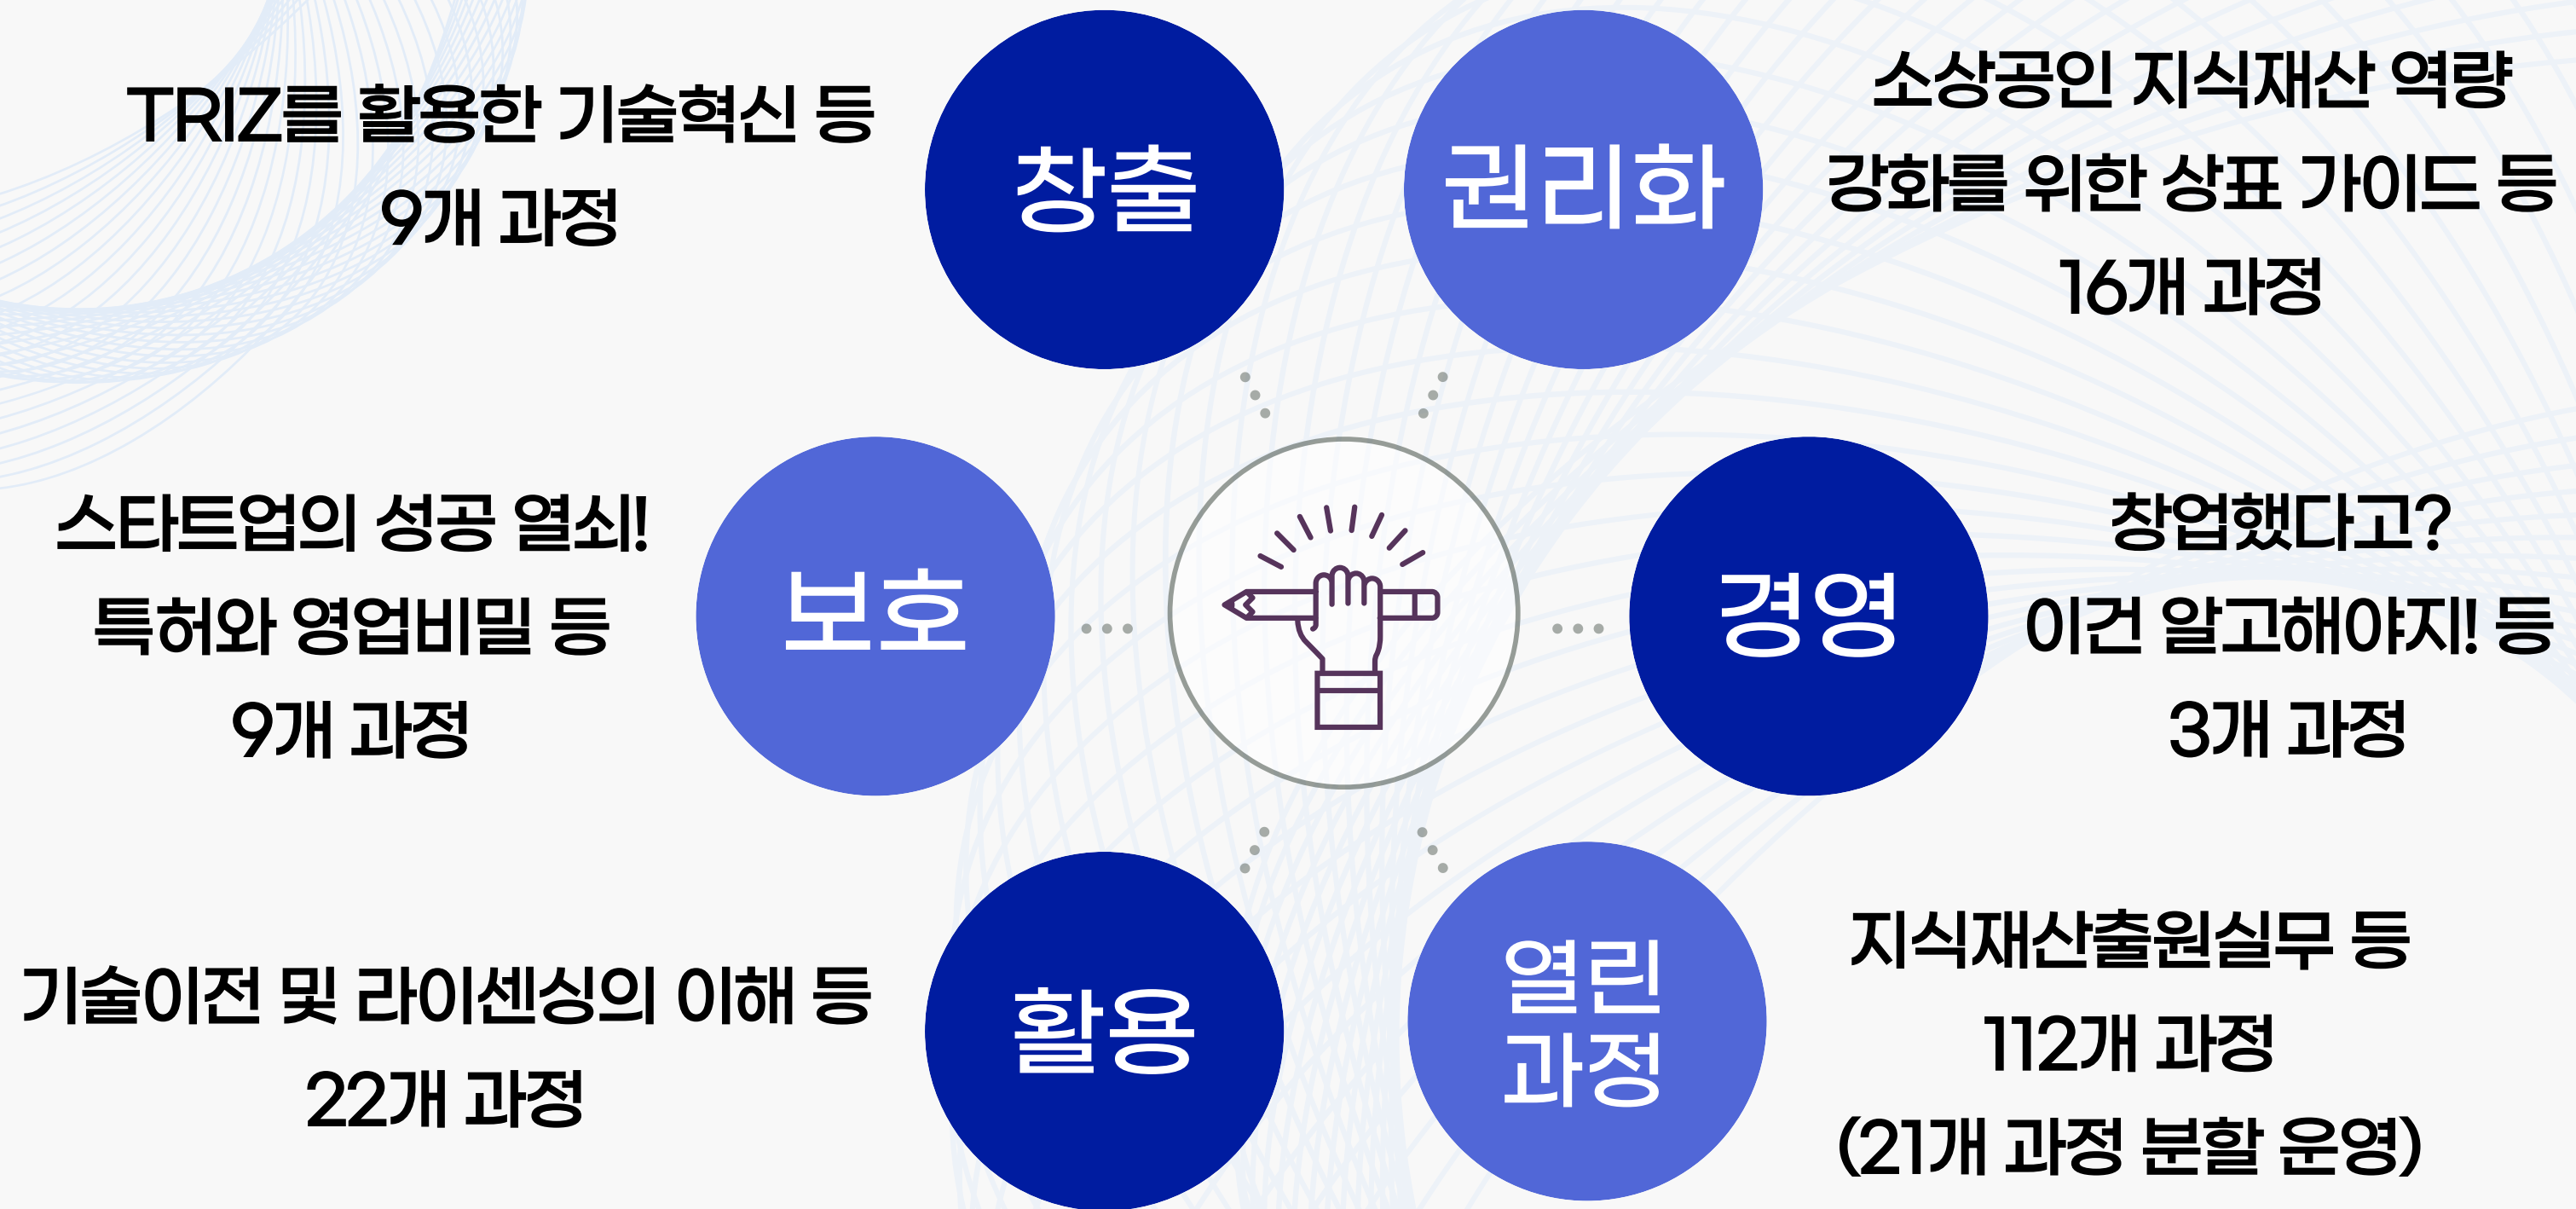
TRIZ를 활용한 기술혁신 등
9개 과정

창출

권리화

소상공인 지식재산 역량 강화를 위한 상표 가이드 등
16개 과정

스타트업의 성공 열쇠! 특허와 영업비밀 등
9개 과정

보호

경영

창업했다고? 이건 알고해야지! 등
3개 과정

기술이전 및 라이센싱의 이해 등
22개 과정

활용

열린 과정

지식재산출원실무 등
112개 과정
(21개 과정 분할 운영)